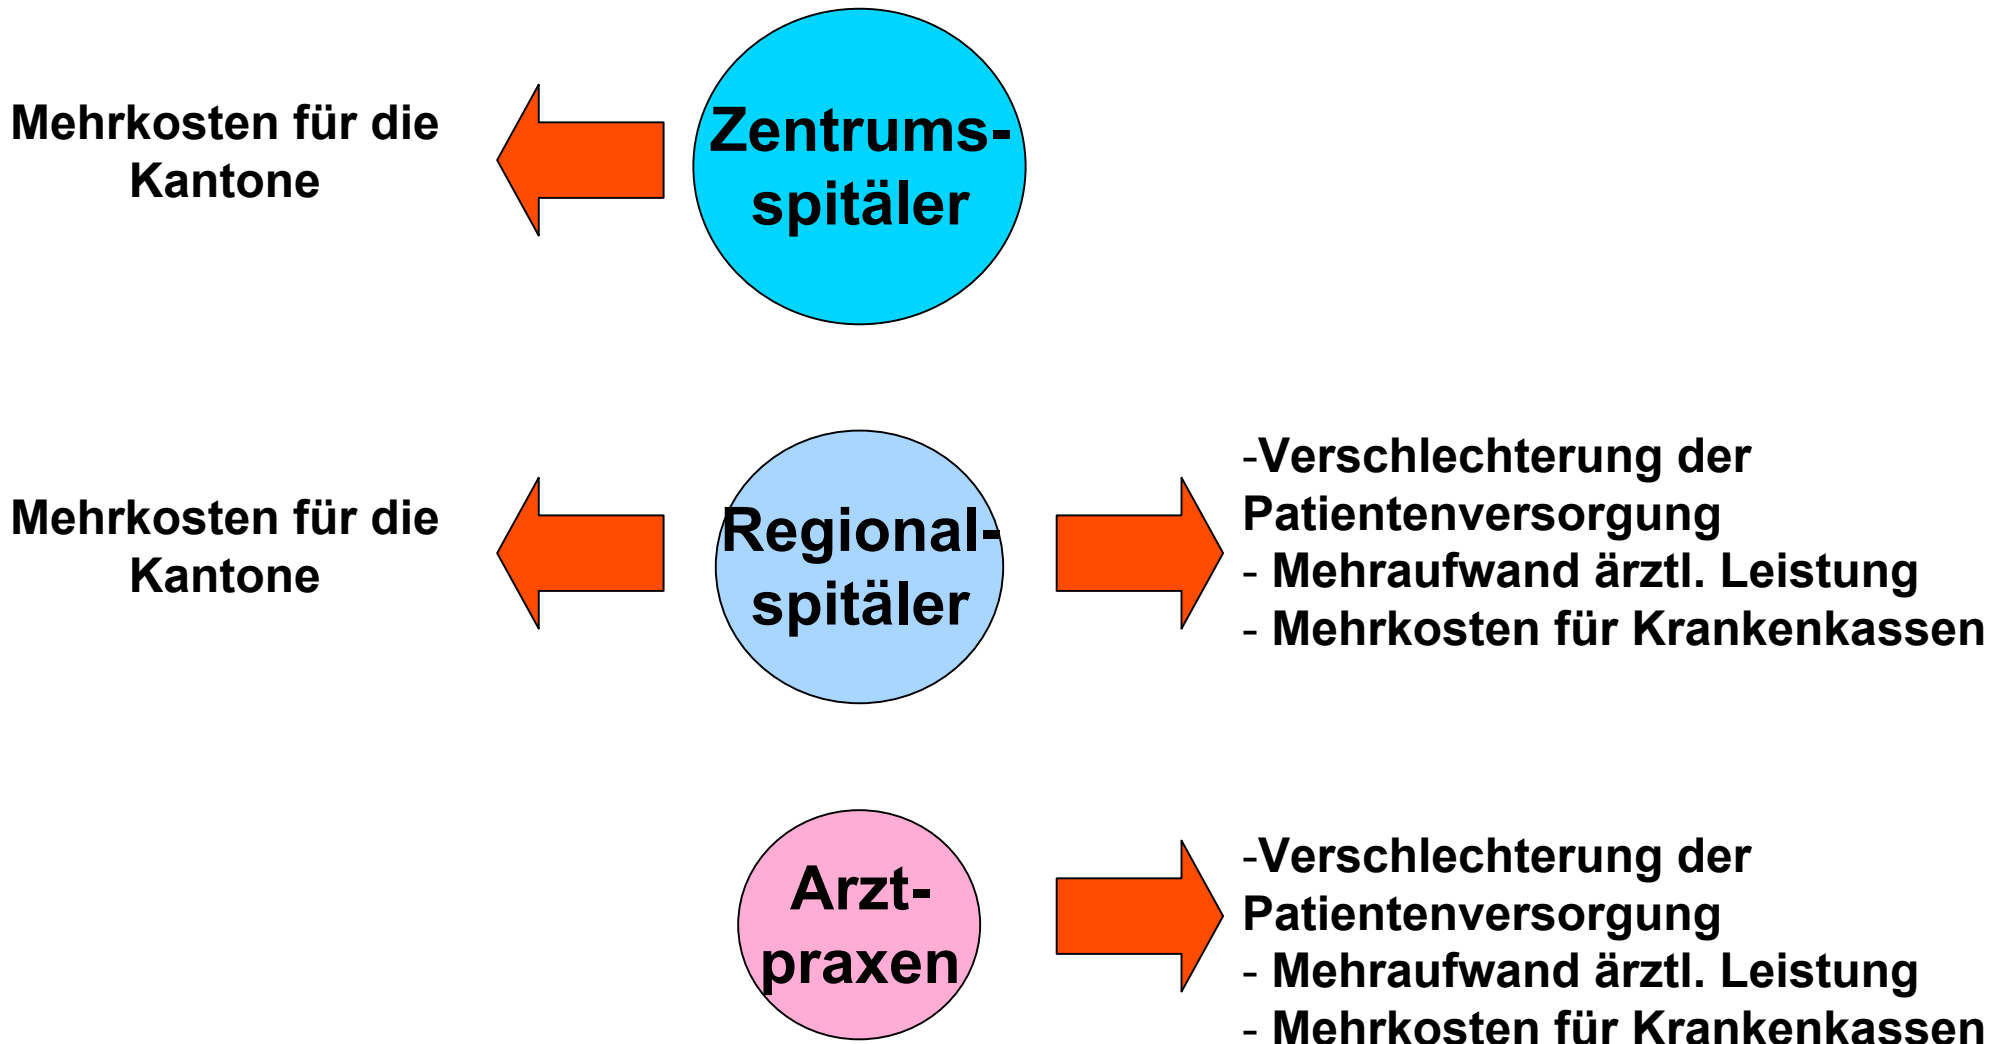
Mehrkosten für die Kantone

Zentrumsspitäler

Mehrkosten für die Kantone

Regionalspitäler

-Verschlechterung der Patientenversorgung
- Mehraufwand ärztl. Leistung
- Mehrkosten für Krankenkassen

Arztpraxen

-Verschlechterung der Patientenversorgung
- Mehraufwand ärztl. Leistung
- Mehrkosten für Krankenkassen